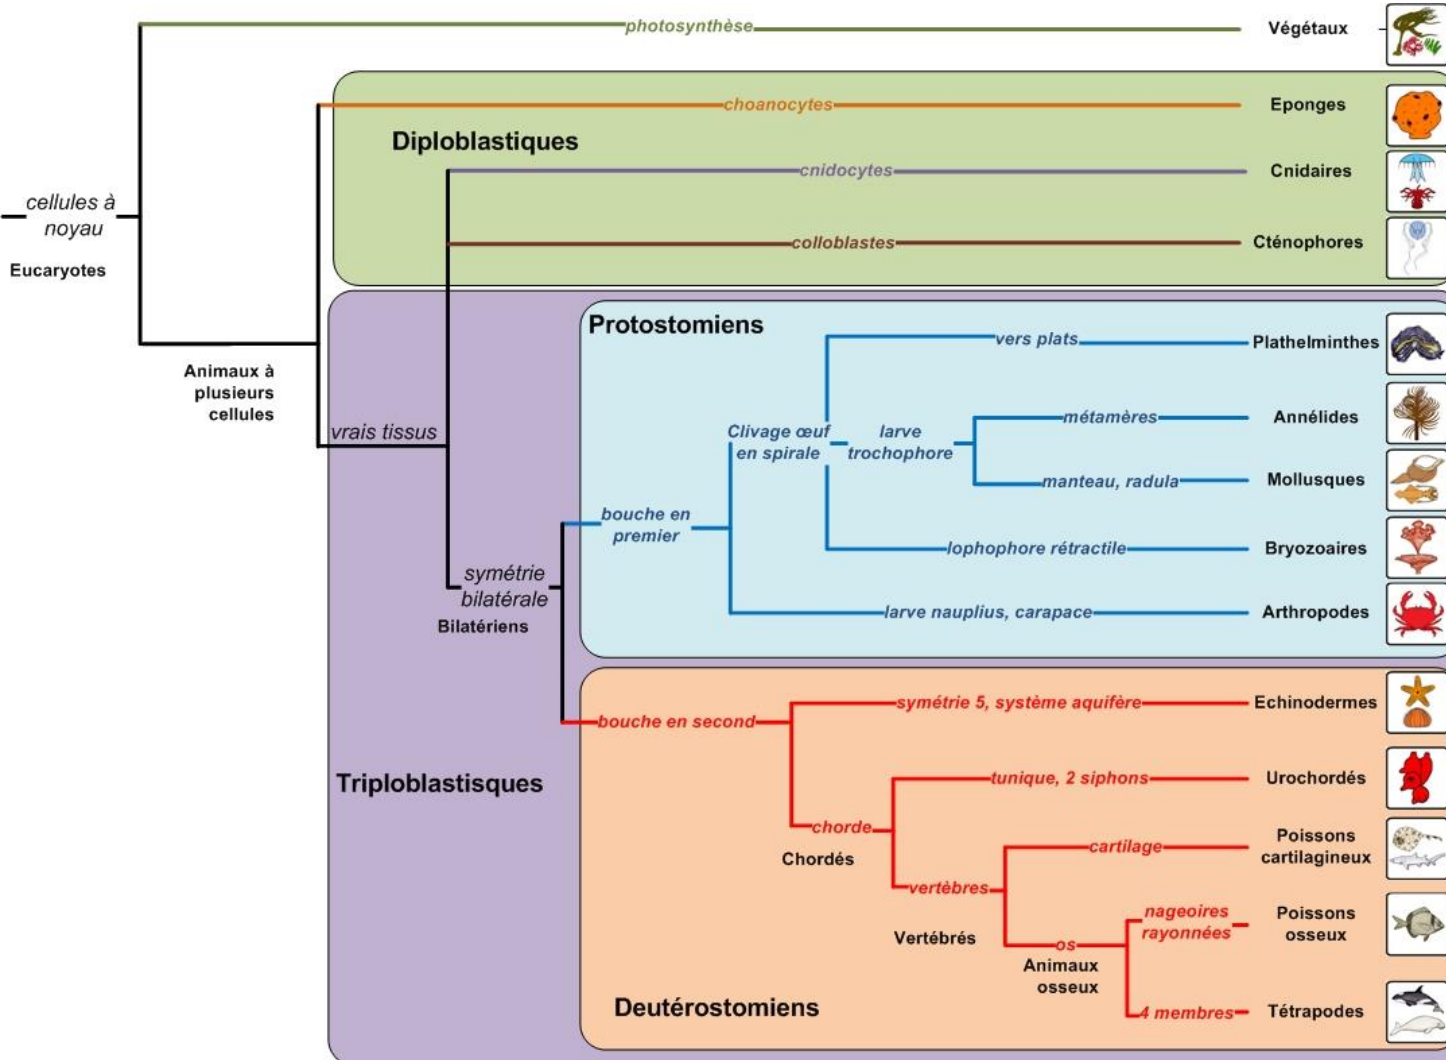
photosynthèse
Végétaux

choanocytes
Eponges

Diploblastiques

cnidocytes
Cnidaires

cellules à noyau
Eucaryotes

colloblastes
Cténophores

Protostomiens

vers plats
Plathelminthes

Animaux à plusieurs cellules

métamères
Annélides

vrais tissus

Clivage œuf en spirale
larve trochophore

manteau, radula
Mollusques

bouche en premier

lophophore rétractile
Bryozoaires

symétrie bilatérale
Bilatériens

larve nauplius, carapace
Arthropodes

bouche en second
symétrie 5, système aquifère
Echinodermes

Triploblastiques

tunique, 2 siphons
Urochordés

chorde
Chordés

cartilage
Poissons cartilagineux

vertèbres

Vertébrés

os
Animaux osseux

nageoires rayonnées
Poissons osseux

Deutérostomiens

4 membres
Tétrapodes